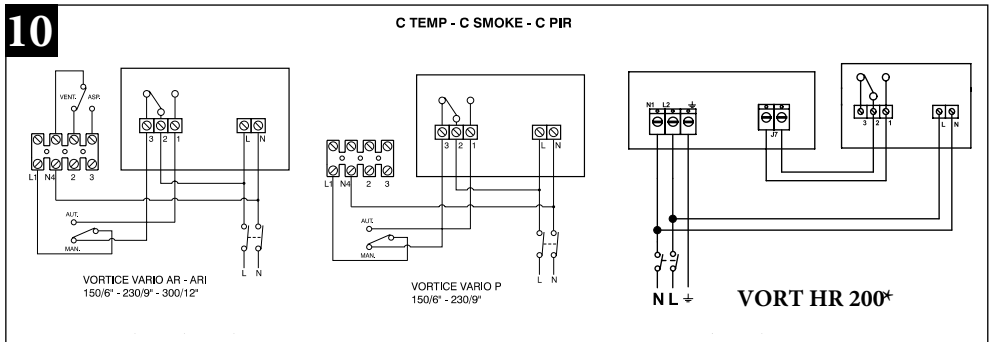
10

C TEMP - C SMOKE - C PIR

VENT. ASP.

L1 N4 2 3

3 2 1

L N

AUT.

MAN.

L N

VORTICE VARIO AR - ARI
150/6" - 230/9" - 300/12"

L1 N4 2 3

3 2 1

L N

AUT.

MAN.

L N

VORTICE VARIO P
150/6" - 230/9"

N1 L2 ⏚

J7

3 2 1

L N

N L ⏚

VORT HR 200*